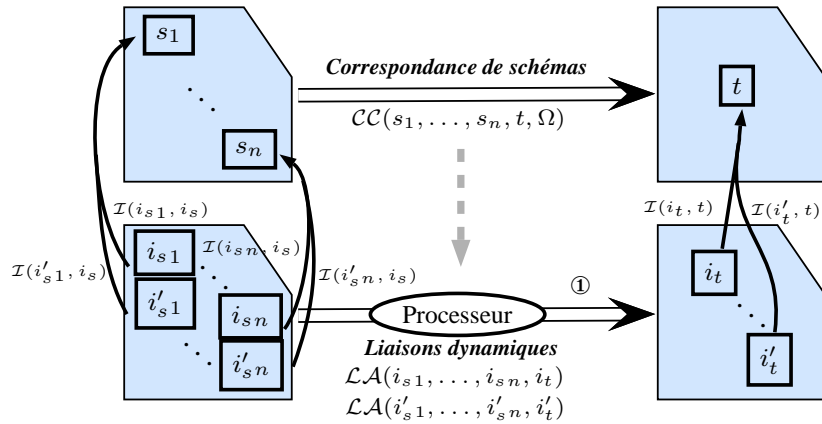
$s_1$

$\dots$

$s_n$

*Correspondance de schémas*

$\mathcal{CC}(s_1, \dots, s_n, t, \Omega)$

$t$

$\mathcal{I}(i_{s1}, i_s)$

$\mathcal{I}(i_{sn}, i_s)$

$\mathcal{I}(i'_{s1}, i_s)$

$\mathcal{I}(i'_{sn}, i_s)$

$i_{s1}$

$i'_{s1}$

$i_{sn}$

$i'_{sn}$

①

Processeur

*Liaisons dynamiques*

$\mathcal{LA}(i_{s1}, \dots, i_{sn}, i_t)$

$\mathcal{LA}(i'_{s1}, \dots, i'_{sn}, i'_t)$

$\mathcal{I}(i_t, t)$

$\mathcal{I}(i'_t, t)$

$i_t$

$i'_t$